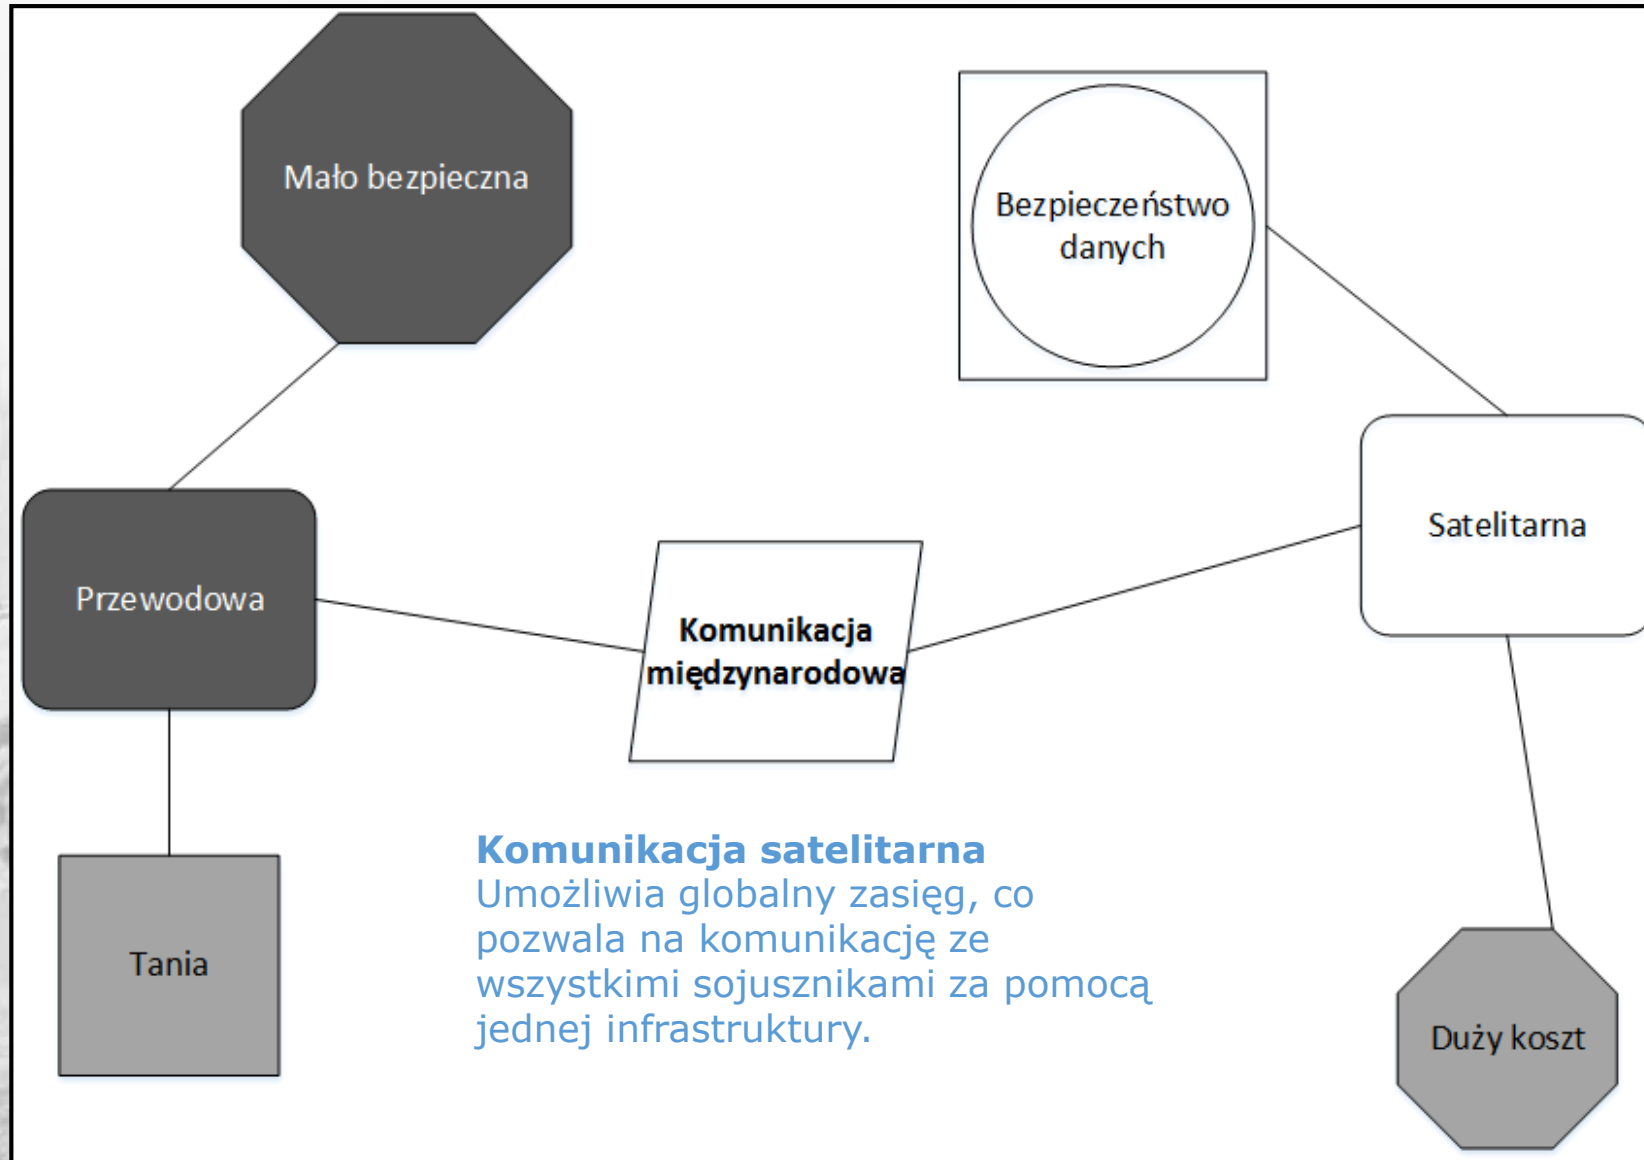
Mało bezpieczna

Bezpieczeństwo danych

Przewodowa

Komunikacja międzynarodowa

Satelitarna

Tania

**Komunikacja satelitarna**
Umożliwia globalny zasięg, co pozwala na komunikację ze wszystkimi sojusznikami za pomocą jednej infrastruktury.

Duży koszt